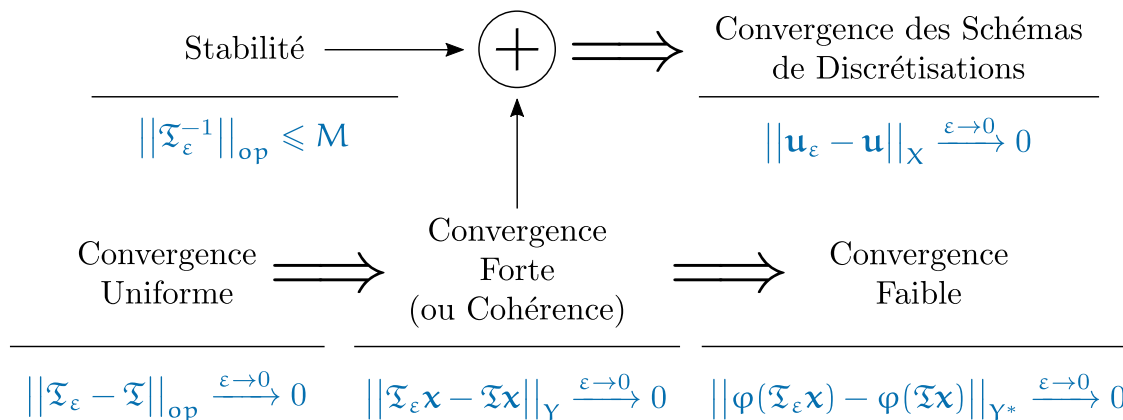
Stabilité

$\left|\left|\mathfrak{T}_\varepsilon^{-1}\right|\right|_{\mathsf{op}} \leqslant M$

$\bigoplus$

Convergence des Schémas de Discrétisations

$\left|\left|\mathbf{u}_\varepsilon - \mathbf{u}\right|\right|_X \xrightarrow{\varepsilon\to 0} 0$

Convergence Uniforme

$\left|\left|\mathfrak{T}_\varepsilon - \mathfrak{T}\right|\right|_{\mathsf{op}} \xrightarrow{\varepsilon\to 0} 0$

Convergence Forte (ou Cohérence)

$\left|\left|\mathfrak{T}_\varepsilon \boldsymbol{x} - \mathfrak{T}\boldsymbol{x}\right|\right|_Y \xrightarrow{\varepsilon\to 0} 0$

Convergence Faible

$\left|\left|\varphi(\mathfrak{T}_\varepsilon \boldsymbol{x}) - \varphi(\mathfrak{T}\boldsymbol{x})\right|\right|_{Y^*} \xrightarrow{\varepsilon\to 0} 0$